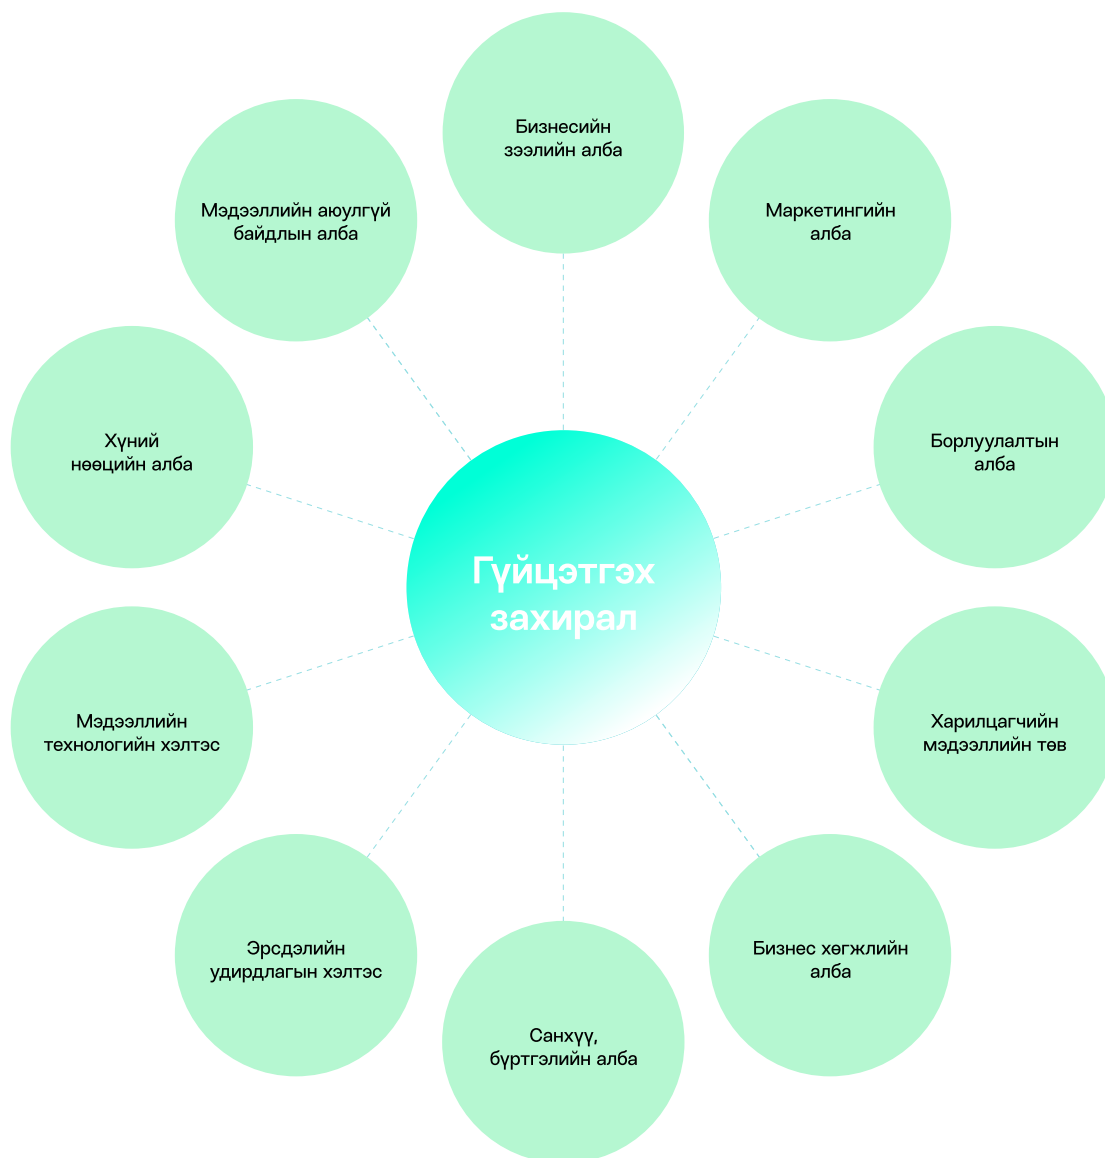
Бизнесийн зээлийн алба

Мэдээллийн аюулгүй байдлын алба

Маркетингийн алба

Хүний нөөцийн алба

Борлуулалтын алба

Гүйцэтгэх захирал

Мэдээллийн технологийн хэлтэс

Харилцагчийн мэдээллийн төв

Эрсдэлийн удирдлагын хэлтэс

Бизнес хөгжлийн алба

Санхүү, бүртгэлийн алба